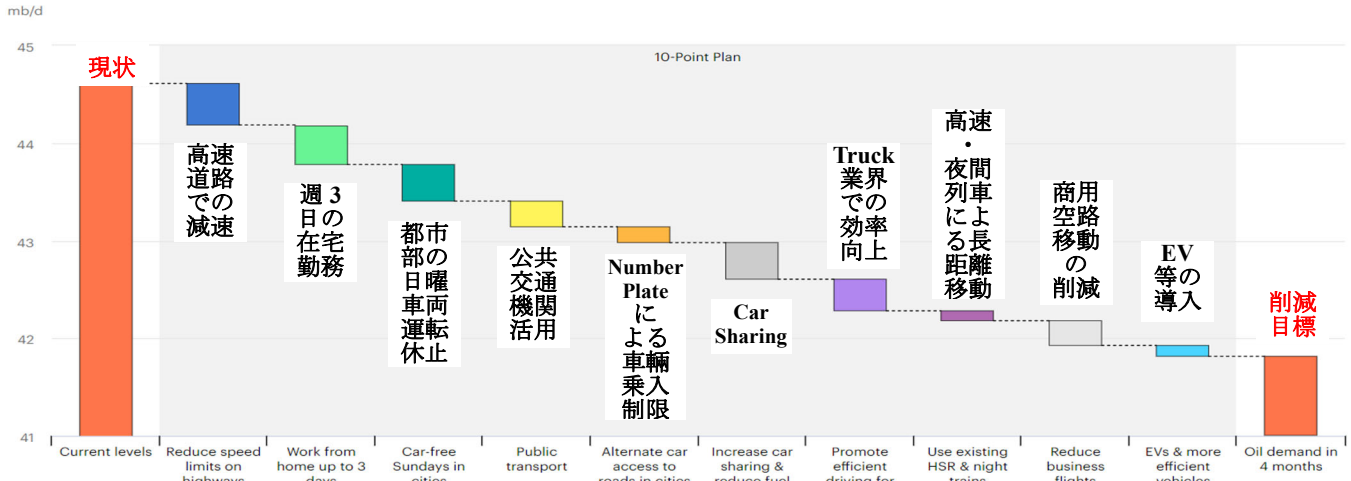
mb/d

45
44
43
42
41

10-Point Plan

現状

高速道路での減速

週3日の在宅勤務

都市部の日曜車両運転休止

公共交通機関活用

Number Plateによる車輛乗入制限

Car Sharing

Truck業界での効率向上

高速・夜間列車による長距離移動

商用空路移動の削減

EV等の導入

削減目標

Current levels

Reduce speed limits on highways

Work from home up to 3 days

Car-free Sundays in cities

Public transport

Alternate car access to roads in cities

Increase car sharing & reduce fuel

Promote efficient driving for

Use existing HSR & night trains

Reduce business flights

EVs & more efficient vehicles

Oil demand in 4 months